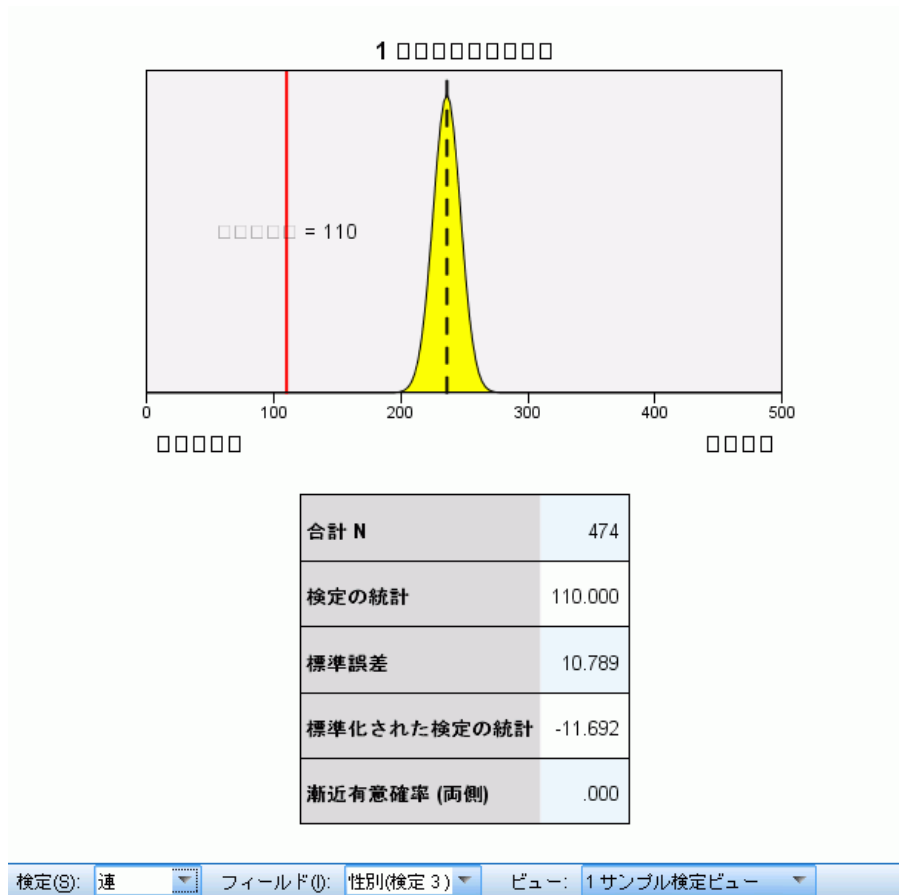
1 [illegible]

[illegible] = 110

0
100
200
300
400
500

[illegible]
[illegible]

| | |
|---|---|
| 合計 N | 474 |
| 検定の統計 | 110.000 |
| 標準誤差 | 10.789 |
| 標準化された検定の統計 | -11.692 |
| 漸近有意確率 (両側) | .000 |

検定(S): 連
フィールド(I): 性別(検定 3)
ビュー: 1 サンプル検定ビュー